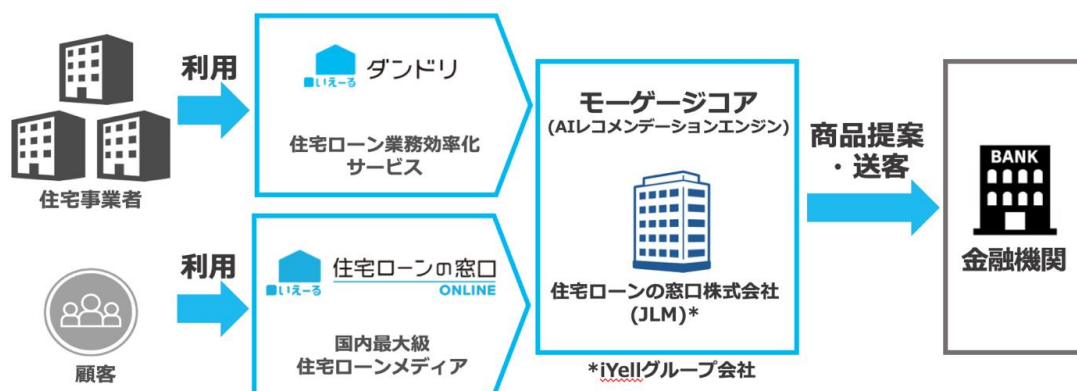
住宅事業者

利用

いえーる ダンドリ

住宅ローン業務効率化サービス

顧客

利用

いえーる 住宅ローンの窓口 ONLINE

国内最大級 住宅ローンメディア

モーゲージコア (AIレコメンデーションエンジン)

住宅ローンの窓口株式会社 (JLM)*

*iYellグループ会社

商品提案・送客

BANK

金融機関